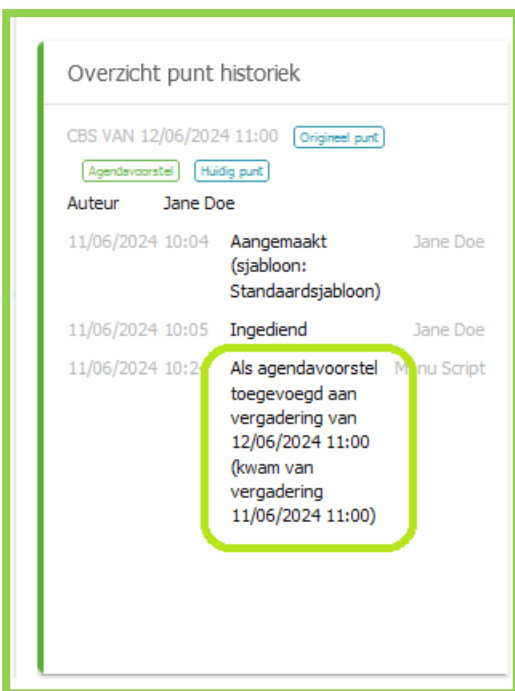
Overzicht punt historiek

CBS VAN 12/06/2024 11:00 Origineel punt

Agendavoorstel Huidig punt

Auteur Jane Doe

11/06/2024 10:04 Aangemaakt (sjabloon: Standaardsjabloon) Jane Doe

11/06/2024 10:05 Ingediend Jane Doe

11/06/2024 10:2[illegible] Als agendavoorstel toegevoegd aan vergadering van 12/06/2024 11:00 (kwam van vergadering 11/06/2024 11:00) M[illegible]nu Script